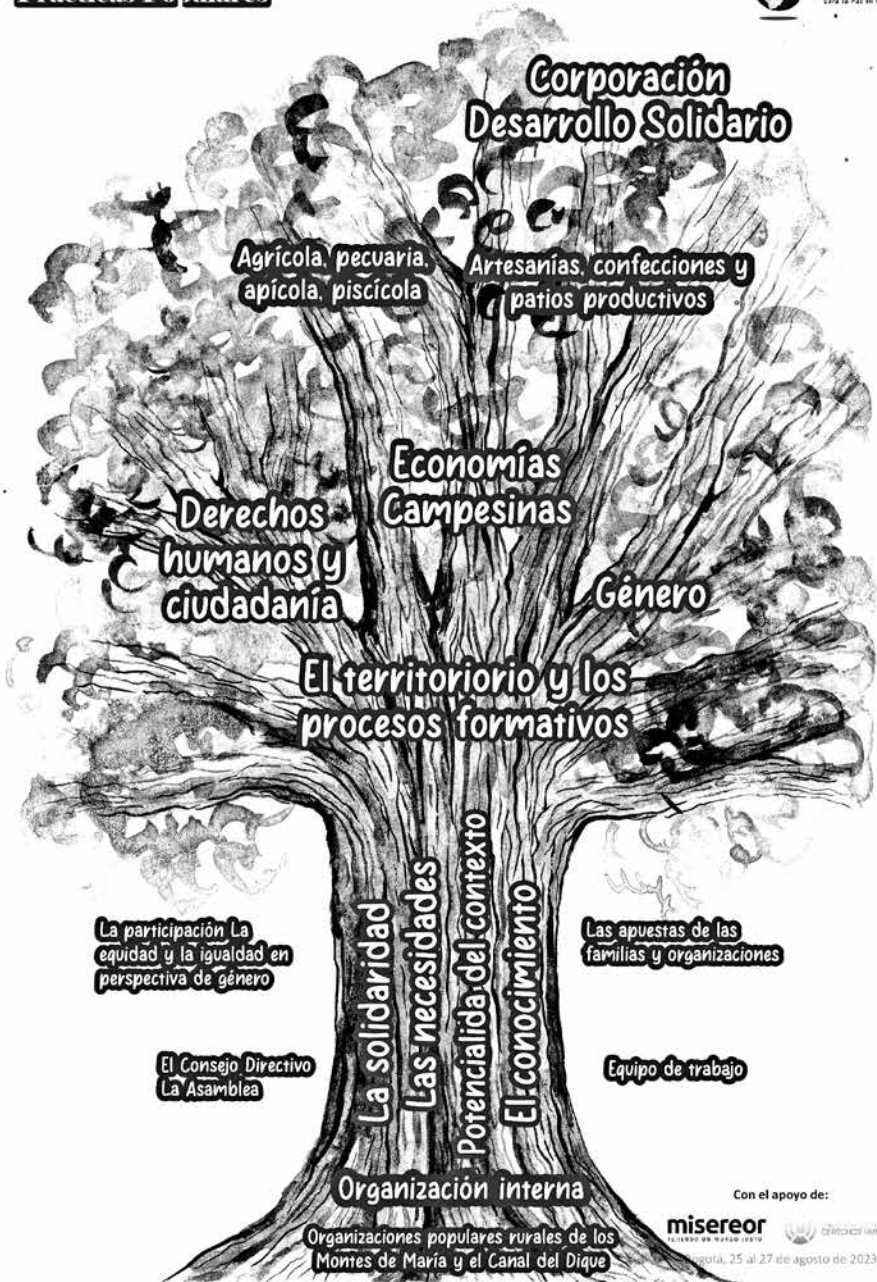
Corporación Desarrollo Solidario

Agrícola, pecuaria, apícola, piscícola

Artesanías, confecciones y patios productivos

Economías Campesinas

Derechos humanos y ciudadanía

Género

El territoriorio y los procesos formativos

La solidaridad

Las necesidades

Potencialida del contexto

El conocimiento

La participación La equidad y la igualdad en perspectiva de género

Las apuestas de las familias y organizaciones

El Consejo Directivo La Asamblea

Equipo de trabajo

Organización interna

Organizaciones populares rurales de los Montes de María y el Canal del Dique

Con el apoyo de:

misereor

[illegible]

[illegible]ogotá, 25 al 27 de agosto de 2023